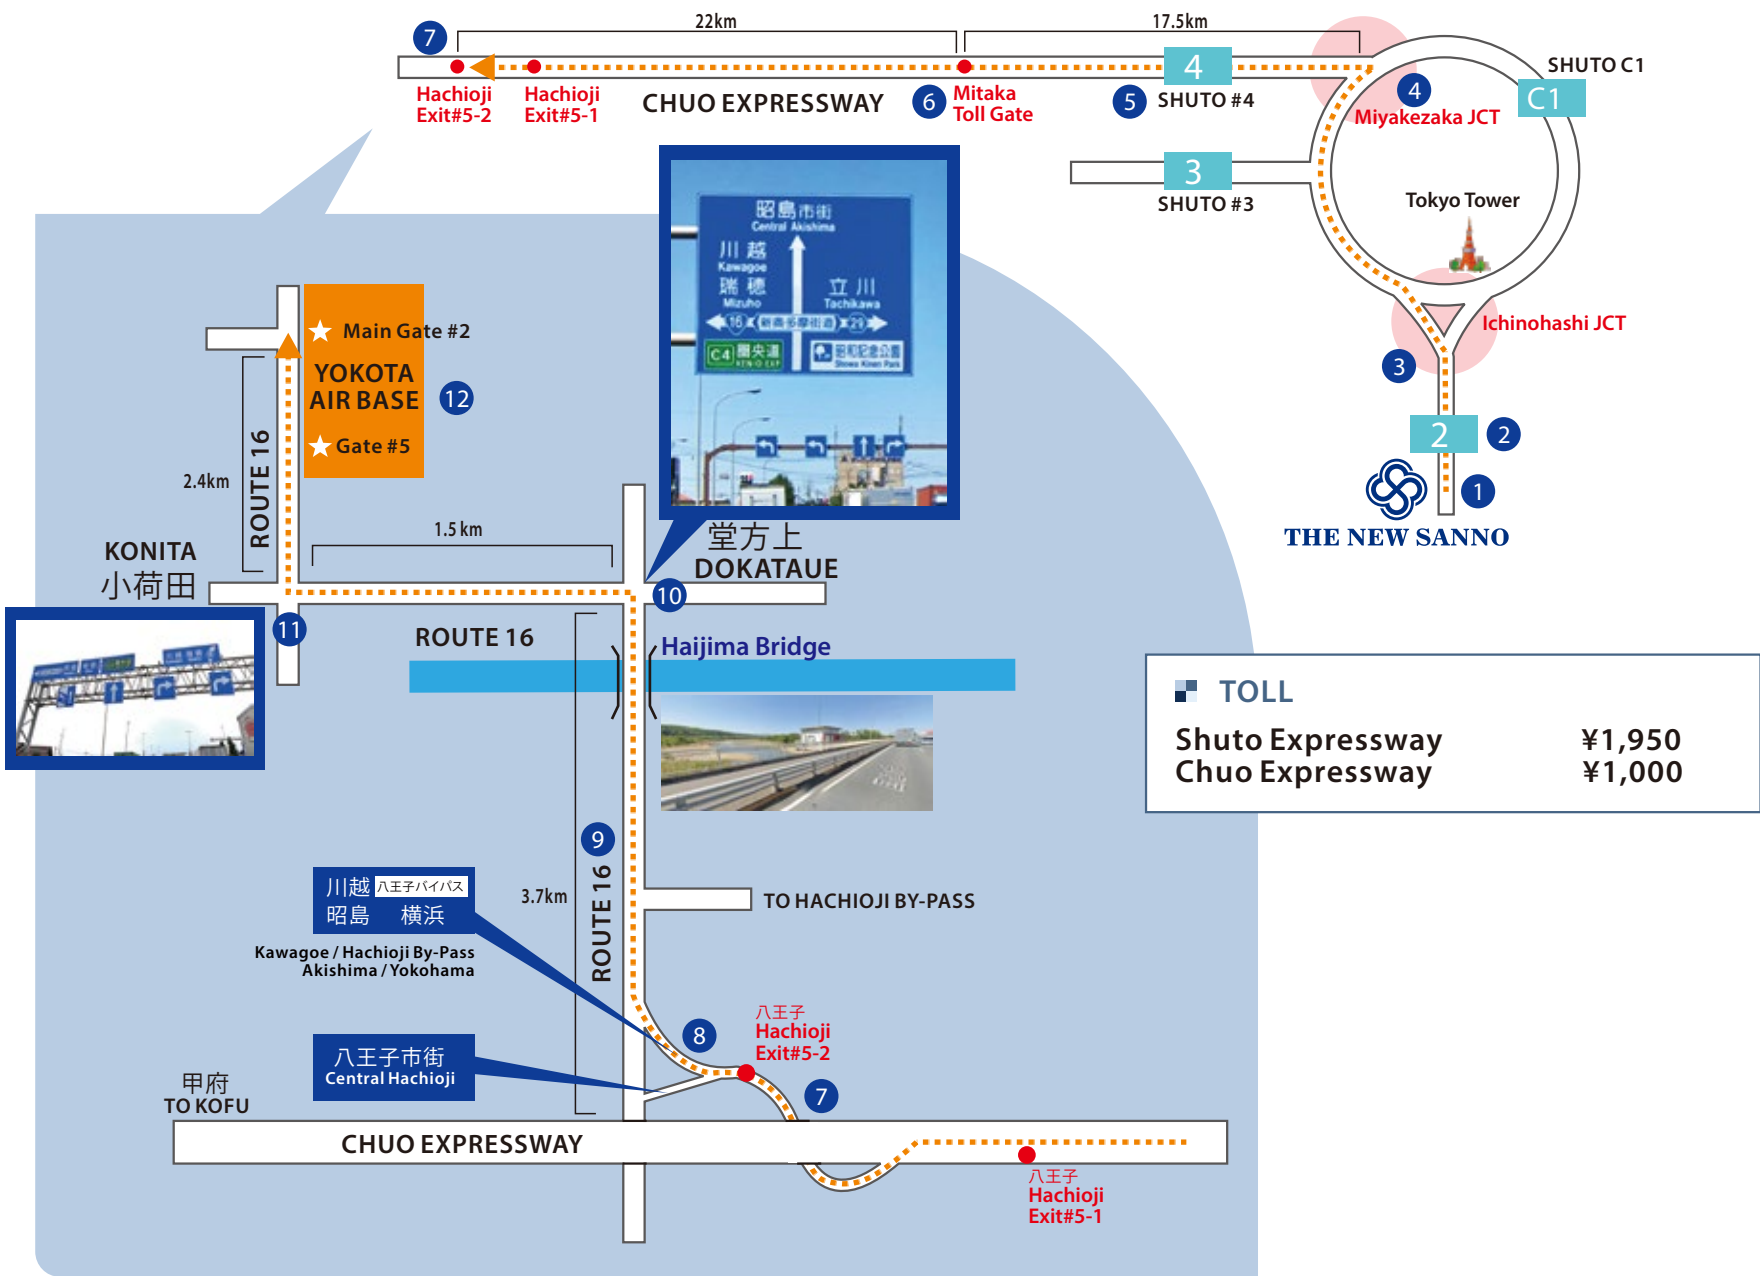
7
22km
17.5km
Hachioji Exit#5-2
Hachioji Exit#5-1
CHUO EXPRESSWAY
6 Mitaka Toll Gate
4
5 SHUTO #4
4 Miyakezaka JCT
SHUTO C1
C1
3
SHUTO #3
Tokyo Tower
Ichinohashi JCT
3
2
2
1
THE NEW SANNO

昭島市街
Central Akishima
川越
Kawagoe
瑞穂
Mizuho
立川
Tachikawa
16
29
C4 圏央道
昭和記念公園
Showa Kinen Park

★ Main Gate #2
YOKOTA AIR BASE
12
★ Gate #5
2.4km
ROUTE 16
1.5 km
堂方上
DOKATAUE
KONITA
小荷田
10
11
ROUTE 16
Haijima Bridge

TOLL
| | |
|---|---|
| Shuto Expressway | ¥1,950 |
| Chuo Expressway | ¥1,000 |

9
3.7km
ROUTE 16
TO HACHIOJI BY-PASS
川越 八王子バイパス
昭島 横浜
Kawagoe / Hachioji By-Pass
Akishima / Yokohama
8
八王子
Hachioji
Exit#5-2
八王子市街
Central Hachioji
甲府
TO KOFU
7
CHUO EXPRESSWAY
八王子
Hachioji
Exit#5-1